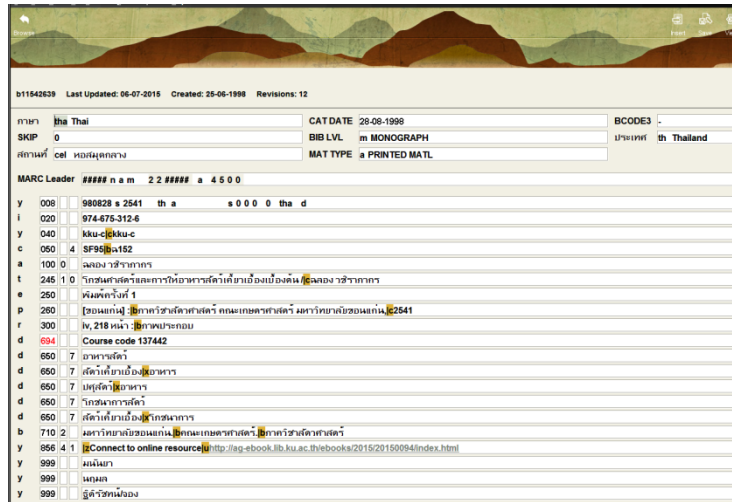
Browse

Insert Save Vi

b11542639 Last Updated: 06-07-2015 Created: 25-06-1998 Revisions: 12

| | | | | | |
|---|---|---|---|---|---|
| ภาษา | tha Thai | CAT DATE | 28-08-1998 | BCODE3 | - |
| SKIP | 0 | BIB LVL | m MONOGRAPH | ประเทศ | th Thailand |
| สถานที่ | cel หอสมุดกลาง | MAT TYPE | a PRINTED MATL | | |

MARC Leader ##### n a m 2 2 ##### a 4 5 0 0

| | | | |
|---|---|---|---|
| y | 008 | | 980828 s 2541 th a s000 0 tha d |
| i | 020 | | 974-675-312-6 |
| y | 040 | | kku-c\|ckku-c |
| c | 050 | 4 | SF95\|bฉ152 |
| a | 100 | 0 | ฉลอง วชิราภากร |
| t | 245 | 1 0 | วิทยาศาสตร์และการให้อาหารสัตว์เคี้ยวเอื้องเบื้องต้น/\|cฉลอง วชิราภากร |
| e | 250 | | พิมพ์ครั้งที่ 1 |
| p | 260 | | [ขอนแก่น] :\|bภาควิชาสัตวศาสตร์ คณะเกษตรศาสตร์ มหาวิทยาลัยขอนแก่น,\|c2541 |
| r | 300 | | iv, 218 หน้า :\|bภาพประกอบ |
| d | 694 | | Course code 137442 |
| d | 650 | 7 | อาหารสัตว์ |
| d | 650 | 7 | สัตว์เคี้ยวเอื้อง\|xอาหาร |
| d | 650 | 7 | ปศุสัตว์\|xอาหาร |
| d | 650 | 7 | วิทยาศาสตร์การสัตว์ |
| d | 650 | 7 | สัตว์เคี้ยวเอื้อง\|xโภชนาการ |
| b | 710 | 2 | มหาวิทยาลัยขอนแก่น.\|bคณะเกษตรศาสตร์.\|bภาควิชาสัตวศาสตร์ |
| y | 856 | 4 1 | \|zConnect to online resource\|uhttp://ag-ebook.lib.ku.ac.th/ebooks/2015/20150094/index.html |
| y | 999 | | มณีมา |
| y | 999 | | นฤมล |
| y | 999 | | ฐิติรัชน์ผอง |